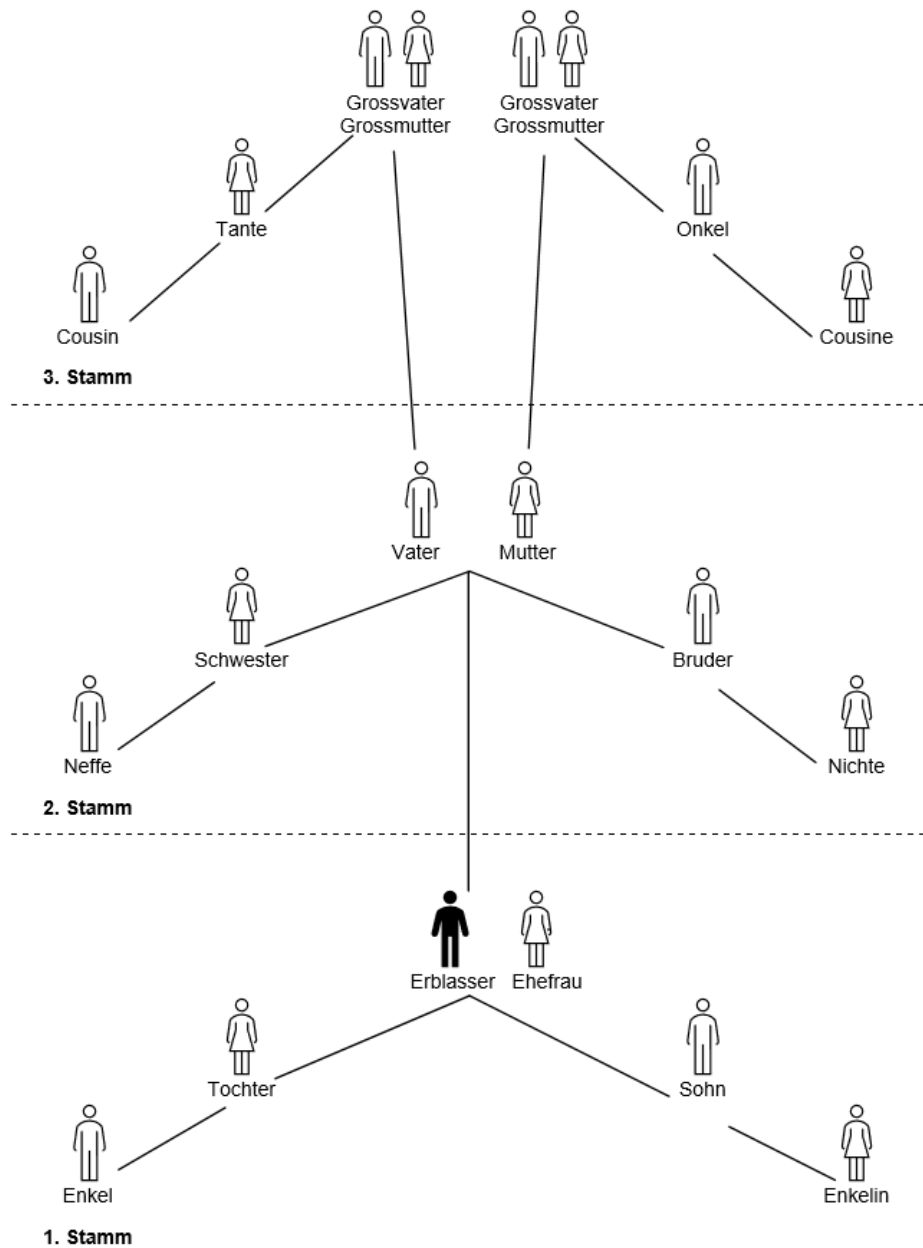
Grossvater
Grossmutter

Grossvater
Grossmutter

Tante

Onkel

Cousin

Cousine

3. Stamm

Vater

Mutter

Schwester

Bruder

Neffe

Nichte

2. Stamm

Erblasser

Ehefrau

Tochter

Sohn

Enkel

Enkelin

1. Stamm